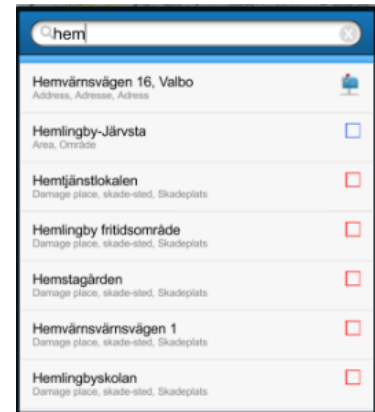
hem

Hemvärnsvägen 16, Valbo
Address, Adresse, Adress

Hemlingby-Järvsta
Area, Område

Hemtjänstlokalen
Damage place, skade-sted, Skadeplats

Hemlingby fritidsområde
Damage place, skade-sted, Skadeplats

Hemstagården
Damage place, skade-sted, Skadeplats

Hemvärnsvärnsvägen 1
Damage place, skade-sted, Skadeplats

Hemlingbyskolan
Damage place, skade-sted, Skadeplats